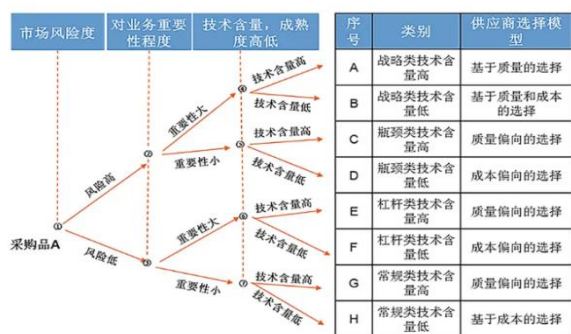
市场风险度

对业务重要性程度

技术含量，成熟度高低

采购品A

①

风险高

风险低

②

③

重要性大

重要性小

重要性大

重要性小

④

⑤

⑥

⑦

技术含量高

技术含量低

技术含量高

技术含量低

技术含量高

技术含量低

技术含量高

技术含量低

| 序号 | 类别 | 供应商选择模型 |
|---|---|---|
| A | 战略类技术含量高 | 基于质量的选择 |
| B | 战略类技术含量低 | 基于质量和成本的选择 |
| C | 瓶颈类技术含量高 | 质量偏向的选择 |
| D | 瓶颈类技术含量低 | 成本偏向的选择 |
| E | 杠杆类技术含量高 | 质量偏向的选择 |
| F | 杠杆类技术含量低 | 成本偏向的选择 |
| G | 常规类技术含量高 | 质量偏向的选择 |
| H | 常规类技术含量低 | 基于成本的选择 |